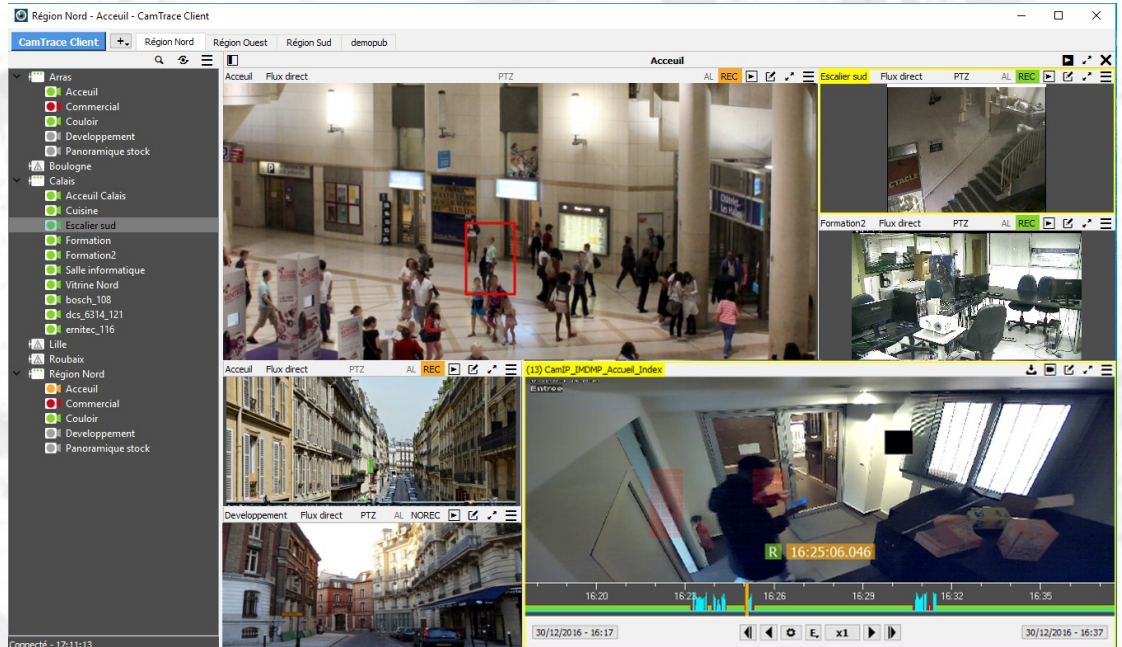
Région Nord - Acceuil - CamTrace Client

CamTrace Client | + | Région Nord | Région Ouest | Région Sud | demopub

Arras
Acceuil
Commercial
Couloir
Developpement
Panoramique stock
Boulogne
Calais
Accueil Calais
Cuisine
Escalier sud
Formation
Formation2
Salle informatique
Vitrine Nord
bosch_108
dcs_6314_121
ernitec_116
Lille
Roubaix
Région Nord
Acceuil
Commercial
Couloir
Developpement
Panoramique stock

Connecté - 17:11:13

Acceuil

Acceuil Flux direct PTZ AL REC

Escalier sud Flux direct PTZ AL REC

Formation2 Flux direct PTZ AL REC

Acceuil Flux direct PTZ AL REC

Developpement Flux direct PTZ AL NOREC

(13) CamIP_IMDMP_Accueil_Index

Entree

R 16:25:06.046

16:20 16:23 16:26 16:29 16:32 16:35

30/12/2016 - 16:17 E x1 30/12/2016 - 16:37